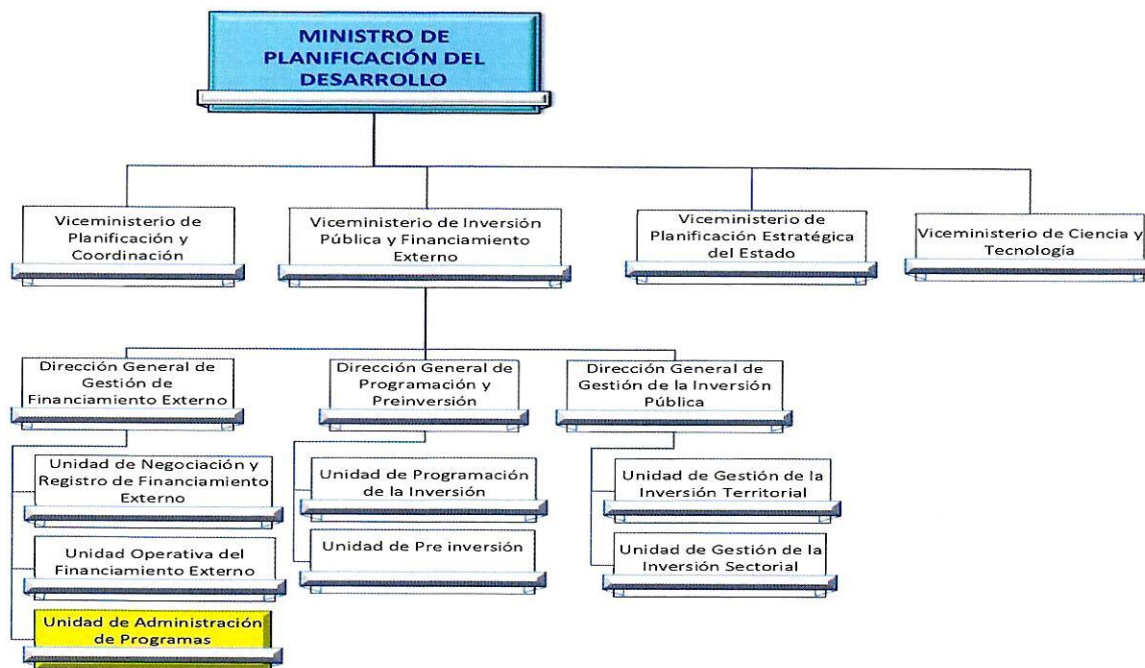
MINISTRO DE PLANIFICACIÓN DEL DESARROLLO

Viceministerio de Planificación y Coordinación

Viceministerio de Inversión Pública y Financiamiento Externo

Viceministerio de Planificación Estratégica del Estado

Viceministerio de Ciencia y Tecnología

Dirección General de Gestión de Financiamiento Externo

Dirección General de Programación y Preinversión

Dirección General de Gestión de la Inversión Pública

Unidad de Negociación y Registro de Financiamiento Externo

Unidad Operativa del Financiamiento Externo

Unidad de Administración de Programas

Unidad de Programación de la Inversión

Unidad de Pre inversión

Unidad de Gestión de la Inversión Territorial

Unidad de Gestión de la Inversión Sectorial